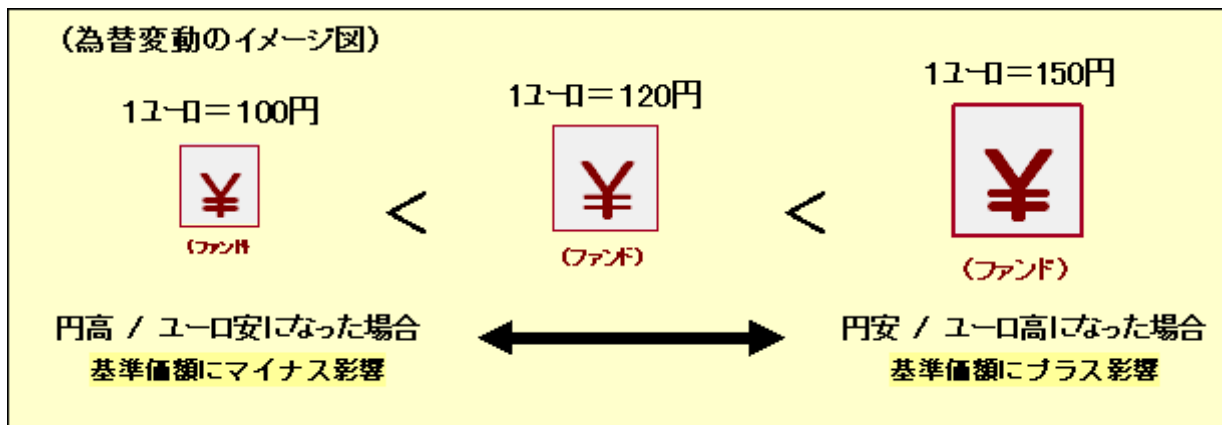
(為替変動のイメージ図)

1ユーロ＝100円

¥

(ファンド)

<

1ユーロ＝120円

¥

(ファンド)

<

1ユーロ＝150円

¥

(ファンド)

円高 / ユーロ安になった場合

基準価額にマイナス影響

円安 / ユーロ高になった場合

基準価額にプラス影響